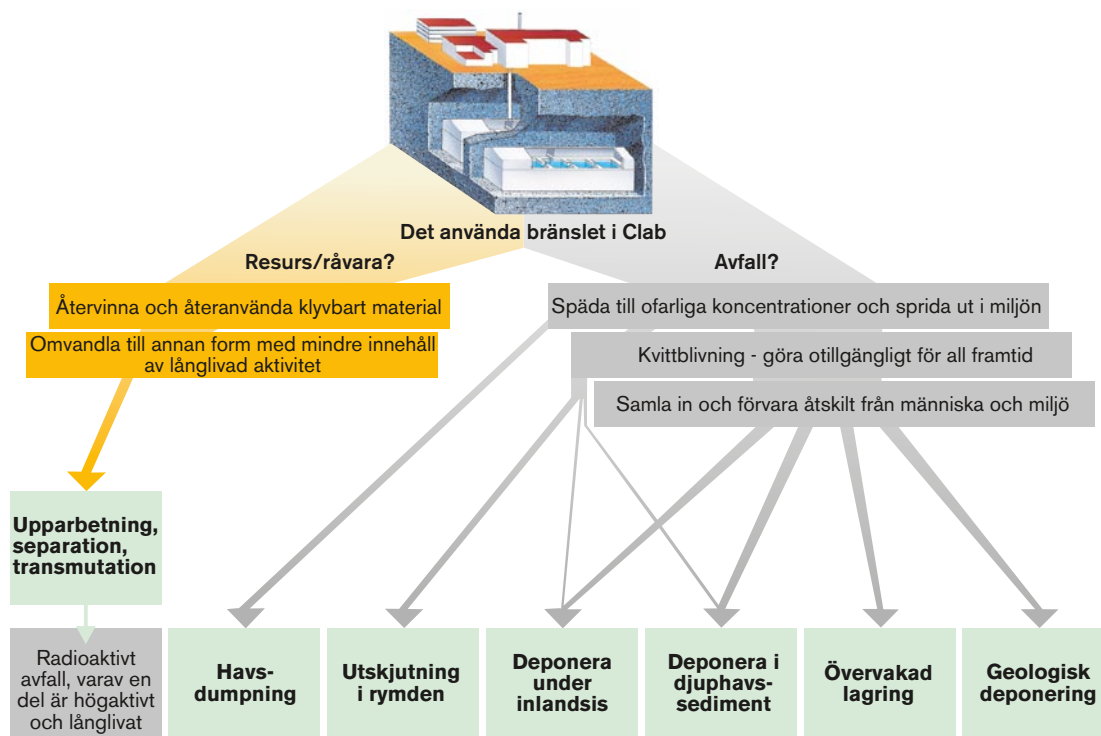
Det använda bränslet i Clab

Resurs/råvara?

Avfall?

Återvinna och återanvända klyvbart material

Omvandla till annan form med mindre innehåll av långlivad aktivitet

Späda till ofarliga koncentrationer och sprida ut i miljön

Kvittblivning - göra otillgängligt för all framtid

Samla in och förvara åtskilt från människa och miljö

Upparbetning, separation, transmutation

Radioaktivt avfall, varav en del är högaktivt och långlivat

Havs-dumpning

Utskjutning i rymden

Deponera under inlandsis

Deponera i djuphavs-sediment

Övervakad lagring

Geologisk deponering